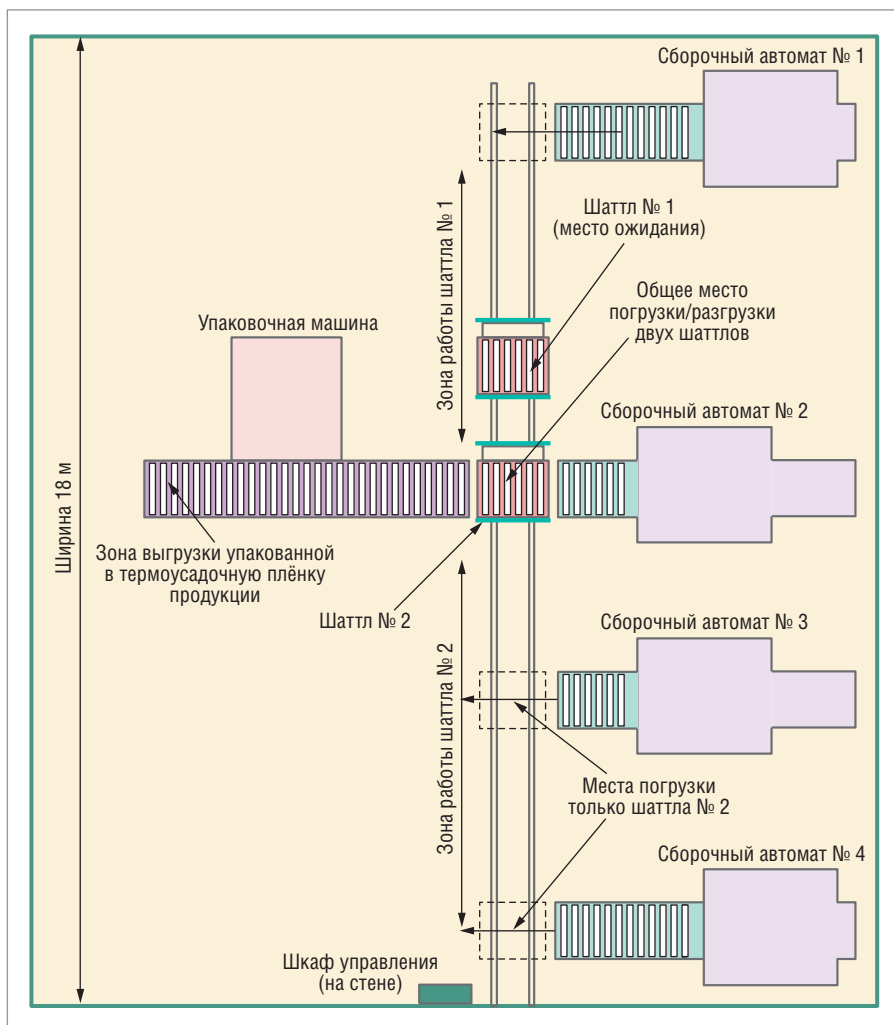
Сборочный автомат № 1

Зона работы шаттла № 1

Шаттл № 1
(место ожидания)

Общее место
погрузки/разгрузки
двух шаттлов

Упаковочная машина

Сборочный автомат № 2

Ширина 18 м

Зона выгрузки упакованной
в термоусадочную плёнку
продукции

Шаттл № 2

Сборочный автомат № 3

Зона работы шаттла № 2

Места погрузки
только шаттла № 2

Сборочный автомат № 4

Шкаф управления
(на стене)